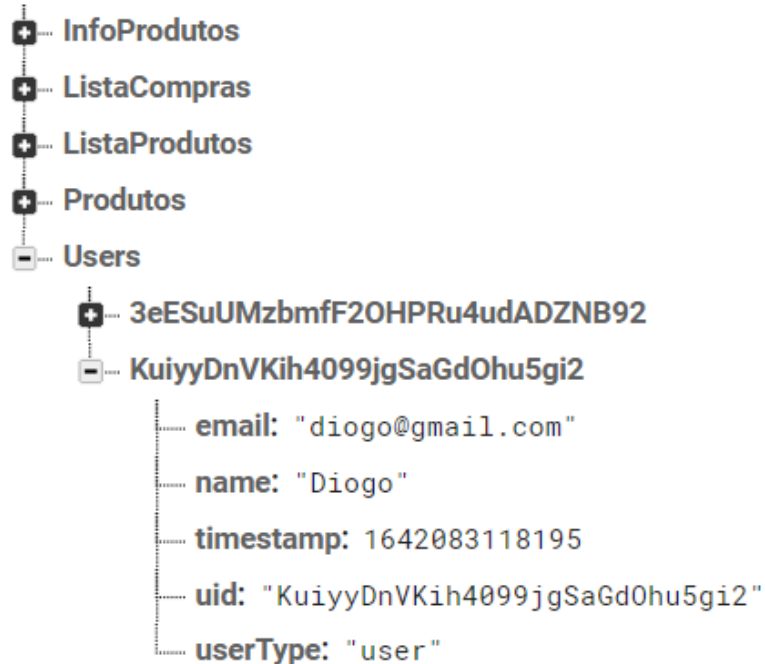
InfoProdutos
ListaCompras
ListaProdutos
Produtos
Users
3eESuUMzbmfF2OHPRu4udADZNB92
KuiyyDnVKih4099jgSaGdOhu5gi2
email: "diogo@gmail.com"
name: "Diogo"
timestamp: 1642083118195
uid: "KuiyyDnVKih4099jgSaGdOhu5gi2"
userType: "user"